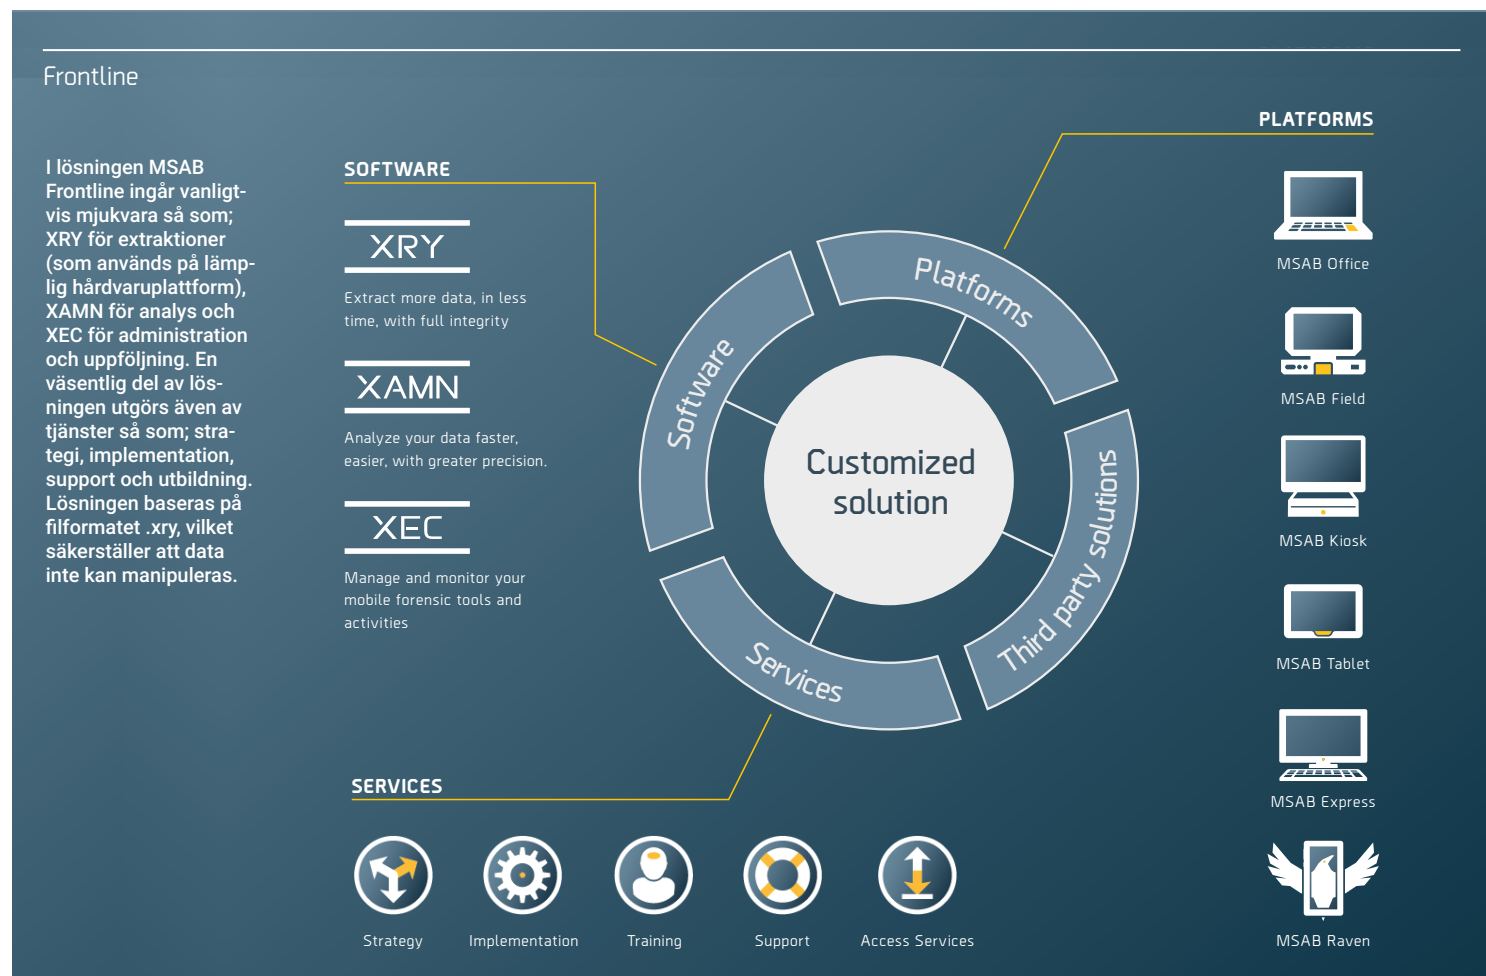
Frontline

I lösningen MSAB Frontline ingår vanligtvis mjukvara så som; XRY för extraktioner (som används på lämplig hårdvaruplattform), XAMN för analys och XEC för administration och uppföljning. En väsentlig del av lösningen utgörs även av tjänster så som; strategi, implementation, support och utbildning. Lösningen baseras på filformatet .xry, vilket säkerställer att data inte kan manipuleras.

SOFTWARE

XRY

Extract more data, in less time, with full integrity

XAMN

Analyze your data faster, easier, with greater precision.

XEC

Manage and monitor your mobile forensic tools and activities

Software

Platforms

Third party solutions

Services

Customized solution

PLATFORMS

MSAB Office

MSAB Field

MSAB Kiosk

MSAB Tablet

MSAB Express

MSAB Raven

SERVICES

Strategy

Implementation

Training

Support

Access Services